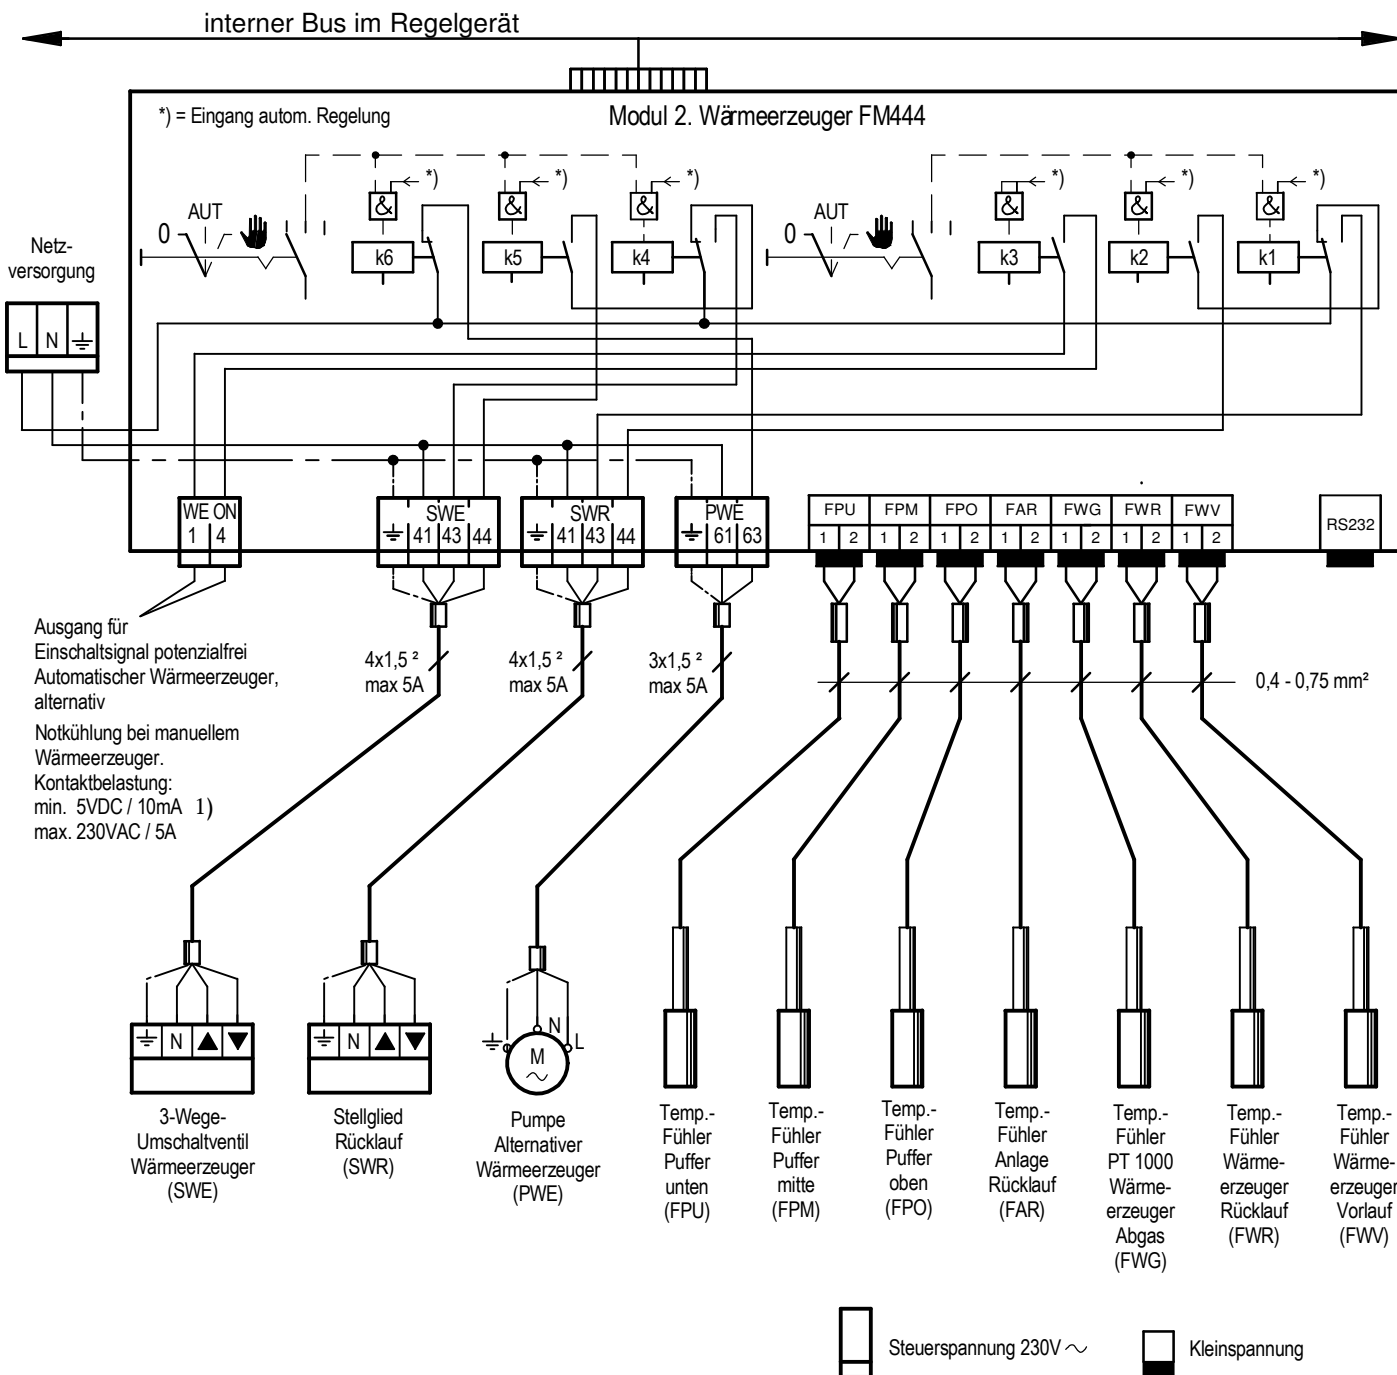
interner Bus im Regelgerät

*) = Eingang autom. Regelung

Modul 2. Wärmeerzeuger FM444

*) *) *) *) *) *)

AUT

0

k6 k5 k4

AUT

0

k3 k2 k1

Netz-versorgung

L N ⏚

WE ON
1 4

SWE
⏚ 41 43 44

SWR
⏚ 41 43 44

PWE
⏚ 61 63

FPU FPM FPO FAR FWG FWR FWV
1 2 1 2 1 2 1 2 1 2 1 2 1 2

RS232

Ausgang für Einschaltsignal potenzialfrei Automatischer Wärmeerzeuger, alternativ

Notkühlung bei manuellem Wärmeerzeuger. Kontaktbelastung: min. 5VDC / 10mA 1) max. 230VAC / 5A

4x1,5 ² max 5A

4x1,5 ² max 5A

3x1,5 ² max 5A

0,4 - 0,75 mm²

⏚ N ▲ ▼

⏚ N ▲ ▼

⏚ N L M $\sim$

3-Wege-Umschaltventil Wärmeerzeuger (SWE)

Stellglied Rücklauf (SWR)

Pumpe Alternativer Wärmeerzeuger (PWE)

Temp.-Fühler Puffer unten (FPU)

Temp.-Fühler Puffer mitte (FPM)

Temp.-Fühler Puffer oben (FPO)

Temp.-Fühler Anlage Rücklauf (FAR)

Temp.-Fühler PT 1000 Wärmeerzeuger Abgas (FWG)

Temp.-Fühler Wärmeerzeuger Rücklauf (FWR)

Temp.-Fühler Wärmeerzeuger Vorlauf (FWV)

Steuerspannung 230V $\sim$

Kleinspannung